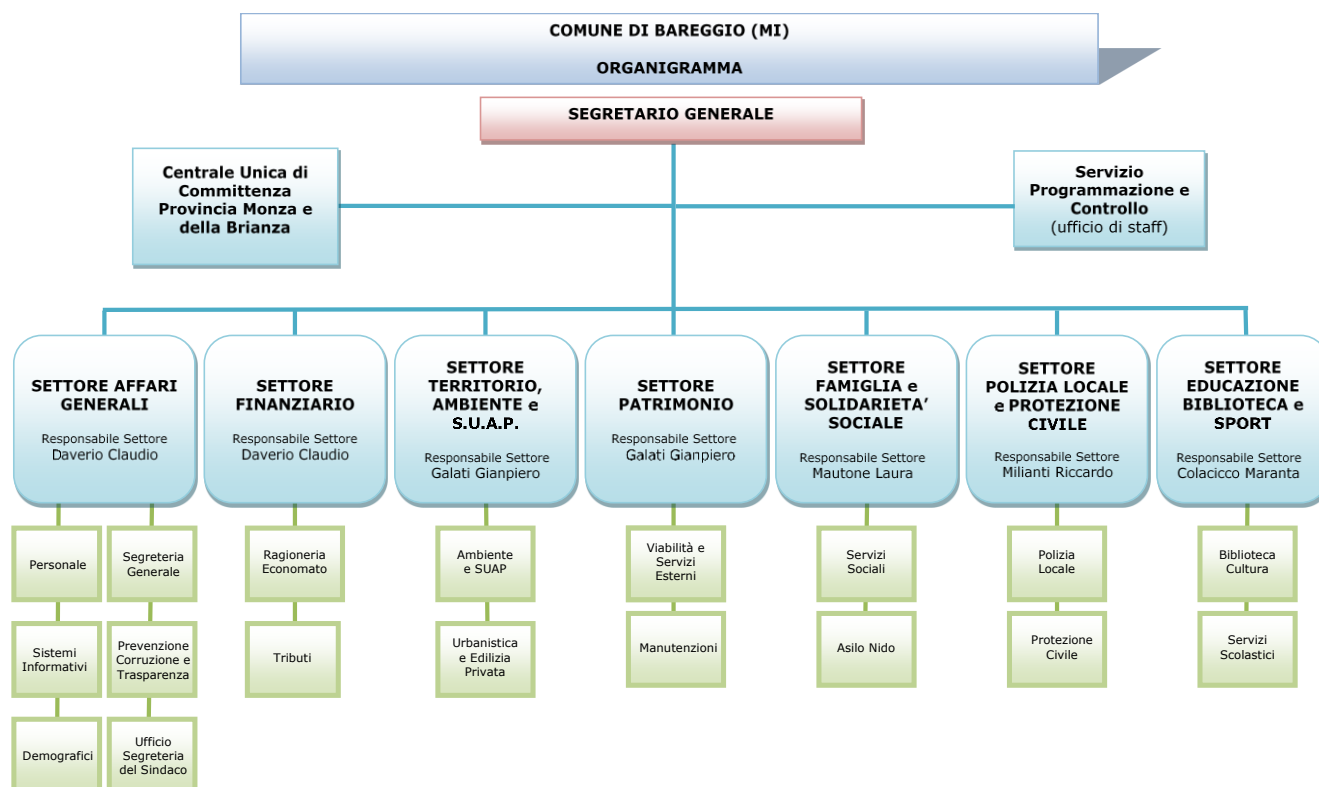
COMUNE DI BAREGGIO (MI)

ORGANIGRAMMA

SEGRETARIO GENERALE

Centrale Unica di Committenza Provincia Monza e della Brianza

Servizio Programmazione e Controllo (ufficio di staff)

SETTORE AFFARI GENERALI
Responsabile Settore
Daverio Claudio

Personale

Sistemi Informativi

Demografici

Segreteria Generale

Prevenzione Corruzione e Trasparenza

Ufficio Segreteria del Sindaco

SETTORE FINANZIARIO
Responsabile Settore
Daverio Claudio

Ragioneria Economato

Tributi

SETTORE TERRITORIO, AMBIENTE e S.U.A.P.
Responsabile Settore
Galati Gianpiero

Ambiente e SUAP

Urbanistica e Edilizia Privata

SETTORE PATRIMONIO
Responsabile Settore
Galati Gianpiero

Viabilità e Servizi Esterni

Manutenzioni

SETTORE FAMIGLIA e SOLIDARIETA' SOCIALE
Responsabile Settore
Mautone Laura

Servizi Sociali

Asilo Nido

SETTORE POLIZIA LOCALE e PROTEZIONE CIVILE
Responsabile Settore
Milianti Riccardo

Polizia Locale

Protezione Civile

SETTORE EDUCAZIONE BIBLIOTECA e SPORT
Responsabile Settore
Colacicco Maranta

Biblioteca Cultura

Servizi Scolastici